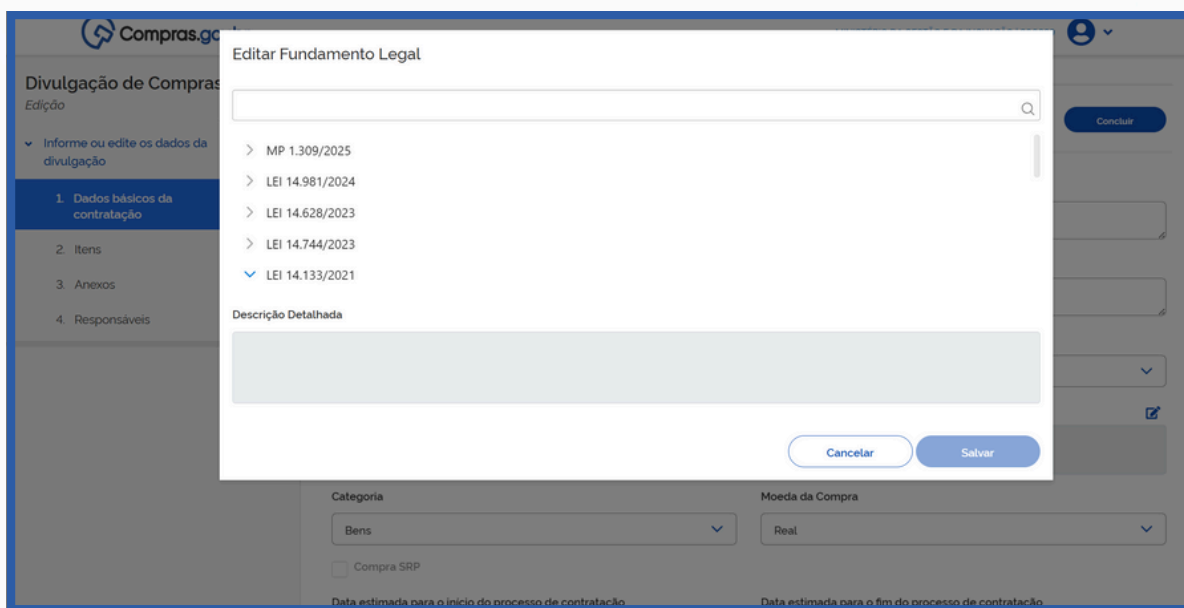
Compras.go

Divulgação de Compras

Edição

Informe ou edite os dados da divulgação

1. Dados básicos da contratação

2. Itens

3. Anexos

4. Responsáveis

Concluir

Editar Fundamento Legal

MP 1.309/2025

LEI 14.981/2024

LEI 14.628/2023

LEI 14.744/2023

LEI 14.133/2021

Descrição Detalhada

Cancelar

Salvar

Categoria

Bens

Moeda da Compra

Real

Compra SRP

Data estimada para o início do processo de contratação

Data estimada para o fim do processo de contratação